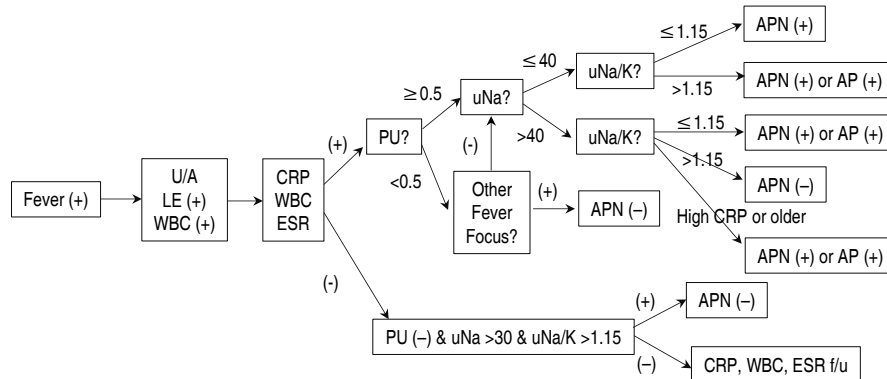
Fever (+)

U/A
LE (+)
WBC (+)

CRP
WBC
ESR

(+)

PU?

≥0.5

<0.5

uNa?

≤40

>40

(-)

uNa/K?

≤1.15

>1.15

APN (+)

APN (+) or AP (+)

uNa/K?

≤1.15

>1.15

APN (+) or AP (+)

APN (–)

High CRP or older

APN (+) or AP (+)

Other
Fever
Focus?

(+)

APN (–)

(-)

PU (–) & uNa >30 & uNa/K >1.15

(+)

APN (–)

(–)

CRP, WBC, ESR f/u